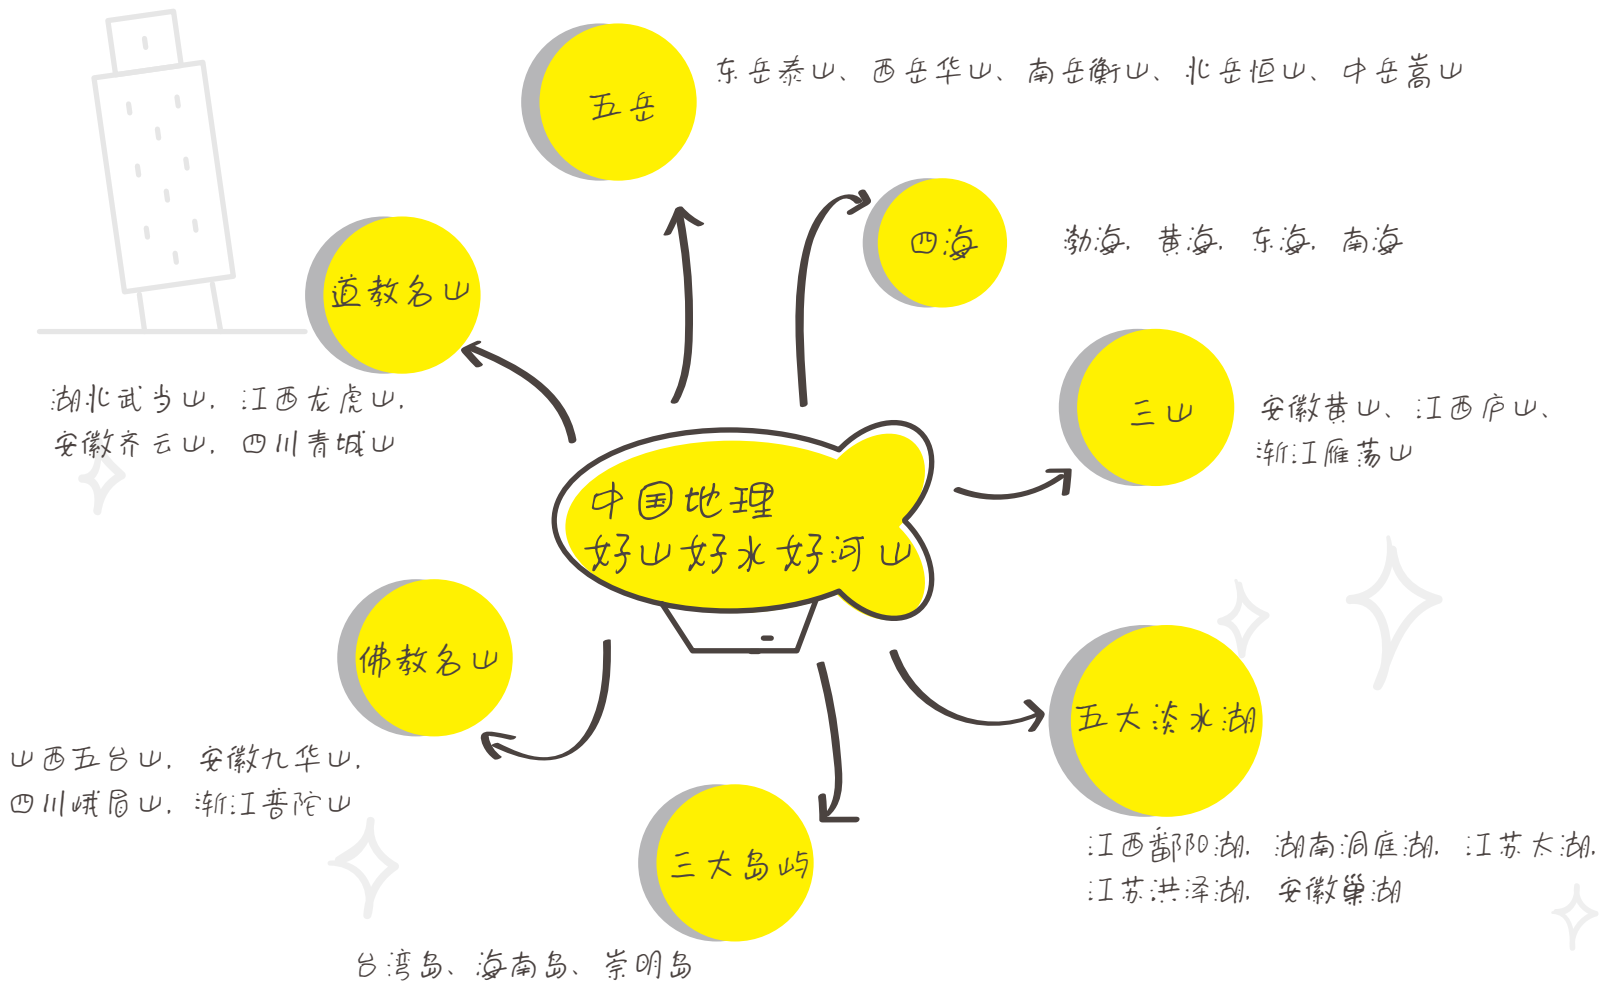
中国地理
好山好水好河山

五岳

东岳泰山、西岳华山、南岳衡山、北岳恒山、中岳嵩山

四海

渤海、黄海、东海、南海

道教名山

湖北武当山，江西龙虎山，安徽齐云山，四川青城山

三山

安徽黄山、江西庐山、浙江雁荡山

佛教名山

山西五台山，安徽九华山，四川峨眉山，浙江普陀山

五大淡水湖

江西鄱阳湖，湖南洞庭湖，江苏太湖，江苏洪泽湖，安徽巢湖

三大岛屿

台湾岛、海南岛、崇明岛